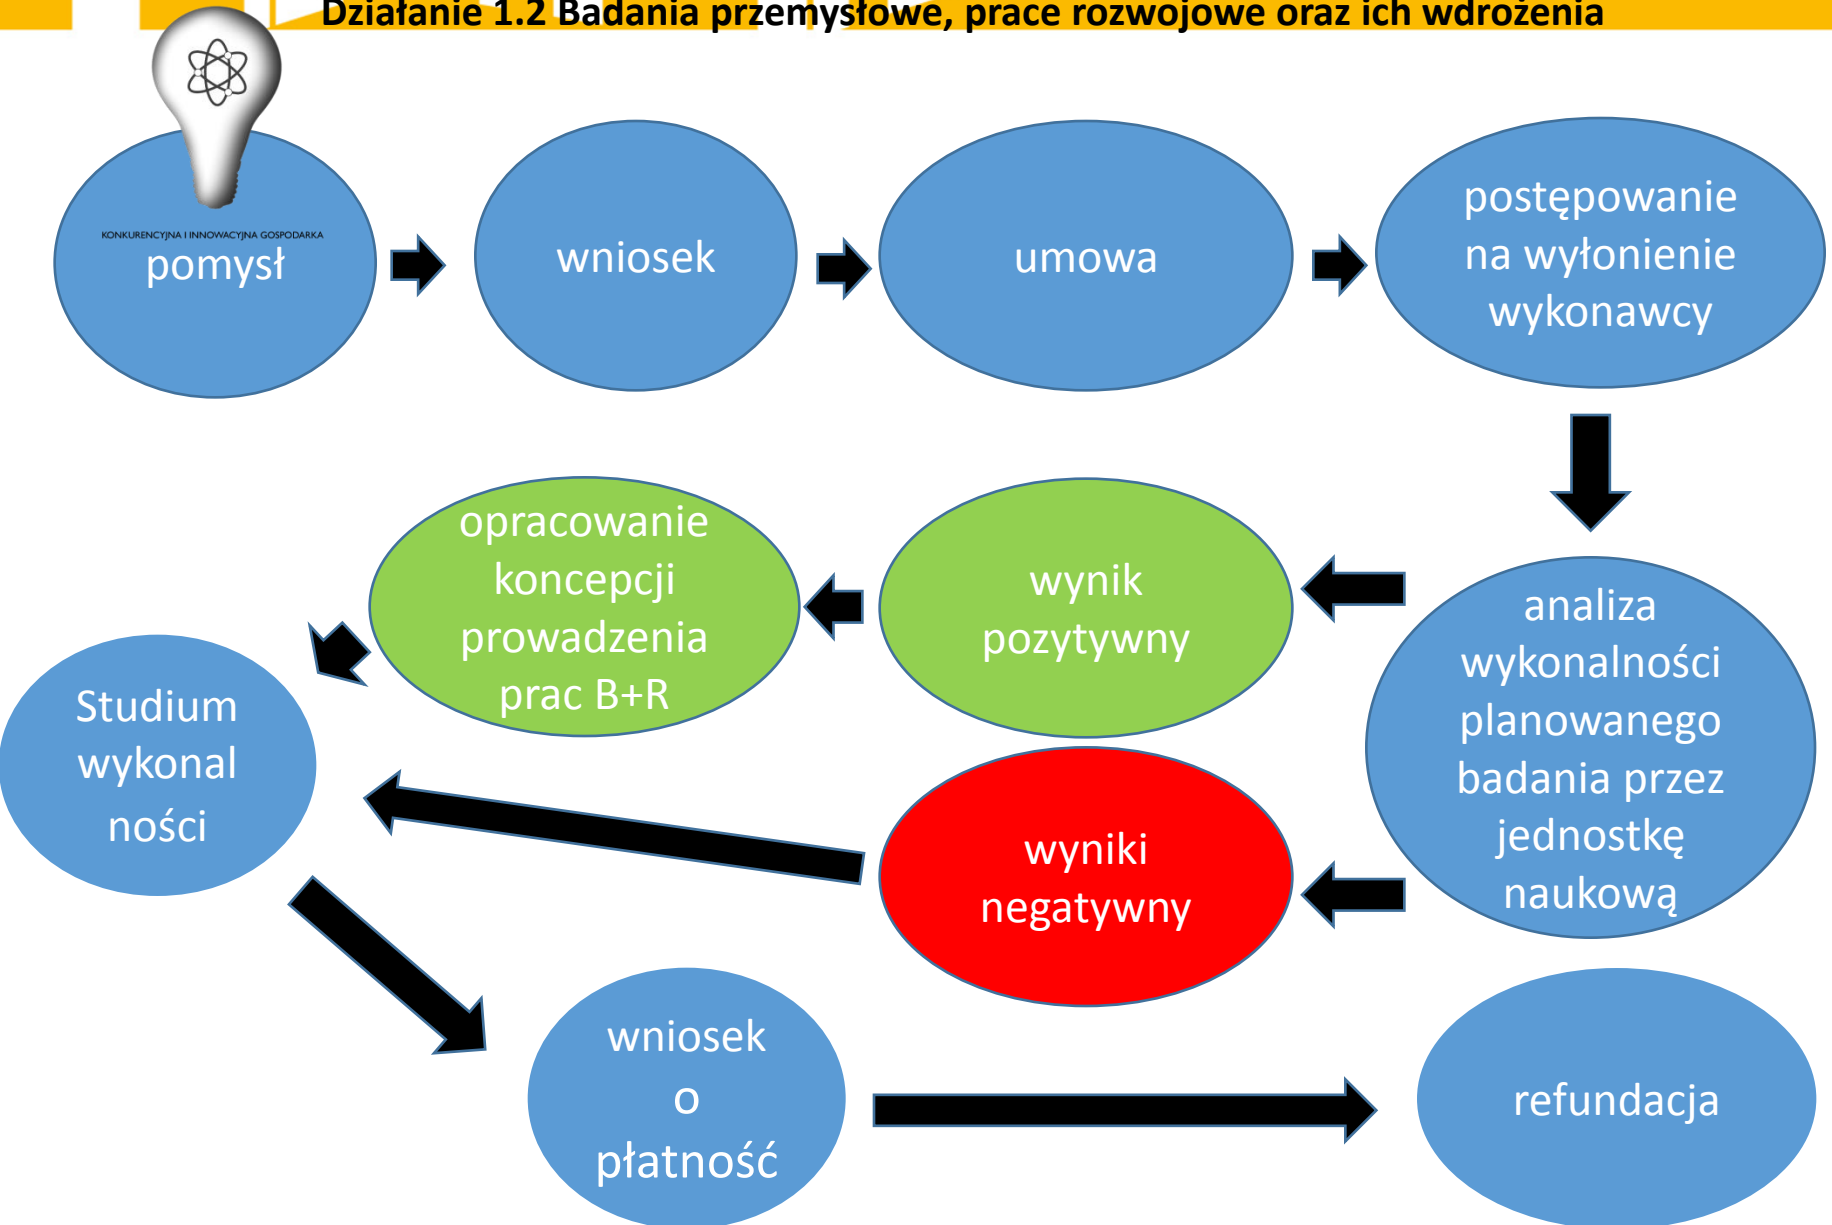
Działanie 1.2 Badania przemysłowe, prace rozwojowe oraz ich wdrożenia

KONKURENCYJNA I INNOWACYJNA GOSPODARKA

pomysł

wniosek

umowa

postępowanie na wyłonienie wykonawcy

analiza wykonalności planowanego badania przez jednostkę naukową

wynik pozytywny

opracowanie koncepcji prowadzenia prac B+R

wyniki negatywny

Studium wykonal ności

wniosek o płatność

refundacja